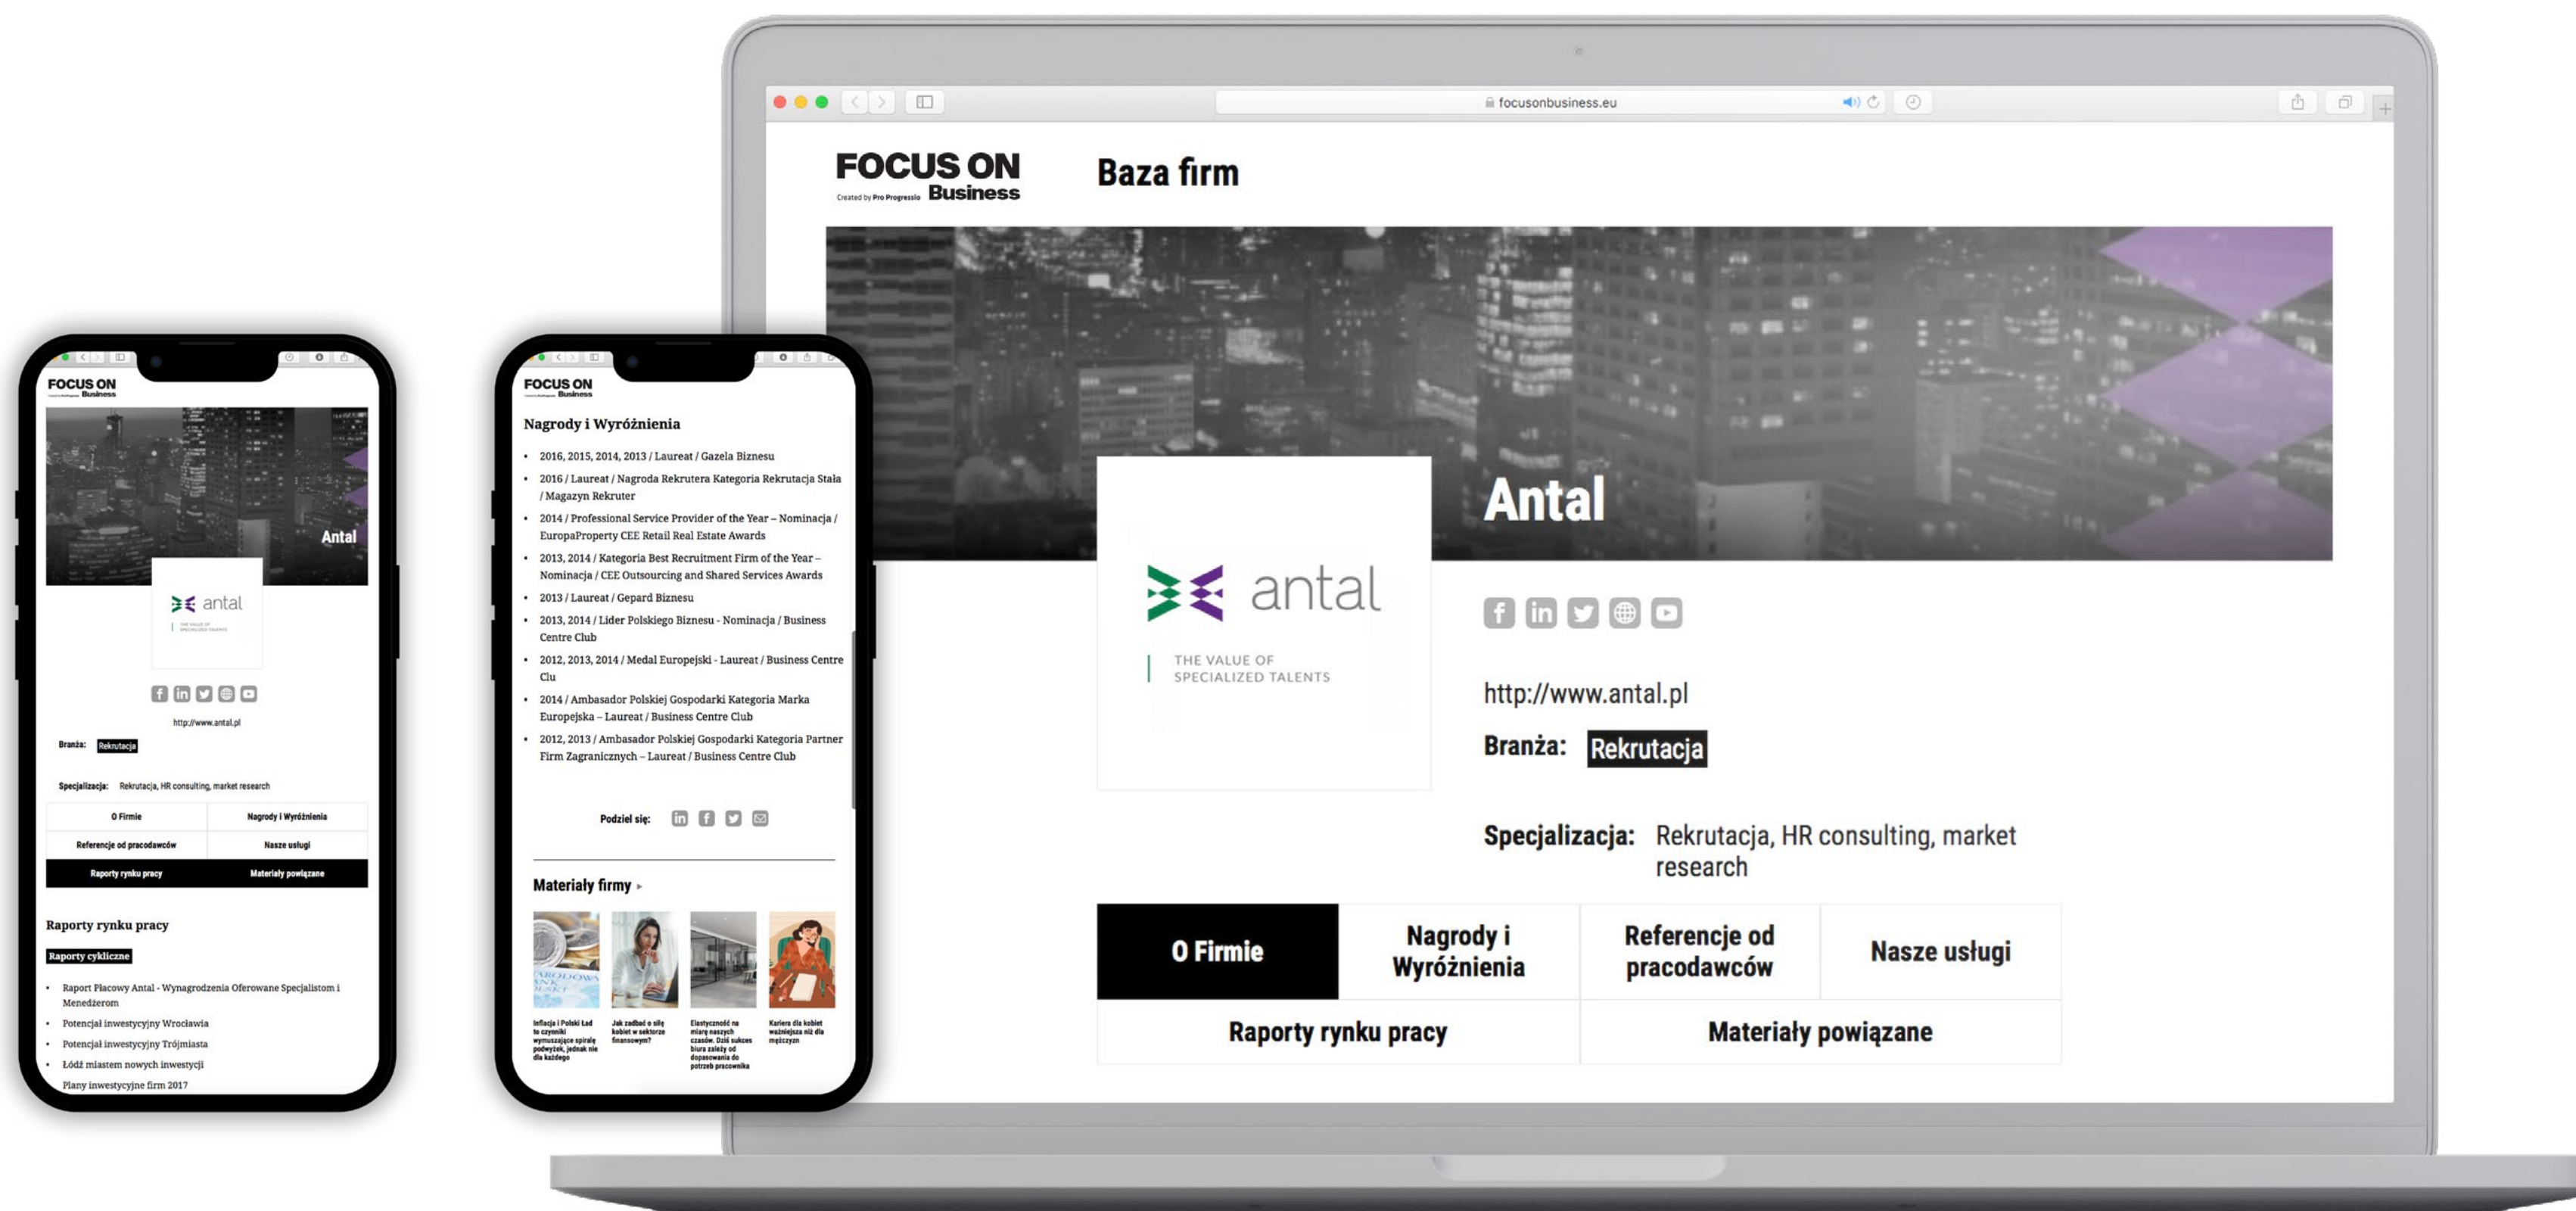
FOCUS ON
Business

Antal

antal
THE VALUE OF SPECIALIZED TALENTS

http://www.antal.pl

Branża: Rekrutacja

Specjalizacja: Rekrutacja, HR consulting, market research

| O Firmie | Nagrody i Wyróżnienia |
|---|---|
| Referencje od pracodawców | Nasze usługi |
| Raporty rynku pracy | Materiały powiązane |

Raporty rynku pracy

Raporty cykliczne

- Raport Płacowy Antal - Wynagrodzenia Oferowane Specjalistom i Menedżerom
- Potencjał inwestycyjny Wrocławia
- Potencjał inwestycyjny Trójmiasta
- Łódź miastem nowych inwestycji

Plany inwestycyjne firm 2017

FOCUS ON
Business

Nagrody i Wyróżnienia

- 2016, 2015, 2014, 2013 / Laureat / Gazela Biznesu
- 2016 / Laureat / Nagroda Rekrutera Kategoria Rekrutacja Stała / Magazyn Rekruter
- 2014 / Professional Service Provider of the Year – Nominacja / EuropaProperty CEE Retail Real Estate Awards
- 2013, 2014 / Kategoria Best Recruitment Firm of the Year – Nominacja / CEE Outsourcing and Shared Services Awards
- 2013 / Laureat / Gepard Biznesu
- 2013, 2014 / Lider Polskiego Biznesu - Nominacja / Business Centre Club
- 2012, 2013, 2014 / Medal Europejski - Laureat / Business Centre Clu
- 2014 / Ambasador Polskiej Gospodarki Kategoria Marka Europejska – Laureat / Business Centre Club
- 2012, 2013 / Ambasador Polskiej Gospodarki Kategoria Partner Firm Zagranicznych – Laureat / Business Centre Club

Podziel się:

Materiały firmy ›

Inflacja i Polski Ład to czynniki wymuszające spiralę podwyżek, jednak nie dla każdego

Jak zadbać o siłę kobiet w sektorze finansowym?

Elastyczność na miarę naszych czasów. Dziś sukces biura zależy od dopasowania do potrzeb pracownika

Kariera dla kobiet ważniejsza niż dla mężczyzn

focusonbusiness.eu

FOCUS ON
Created by Pro Progressio Business

Baza firm

Antal

antal
THE VALUE OF SPECIALIZED TALENTS

http://www.antal.pl

Branża: Rekrutacja

Specjalizacja: Rekrutacja, HR consulting, market research

| O Firmie | Nagrody i Wyróżnienia | Referencje od pracodawców | Nasze usługi |
|---|---|---|---|
| Raporty rynku pracy | | Materiały powiązane | |